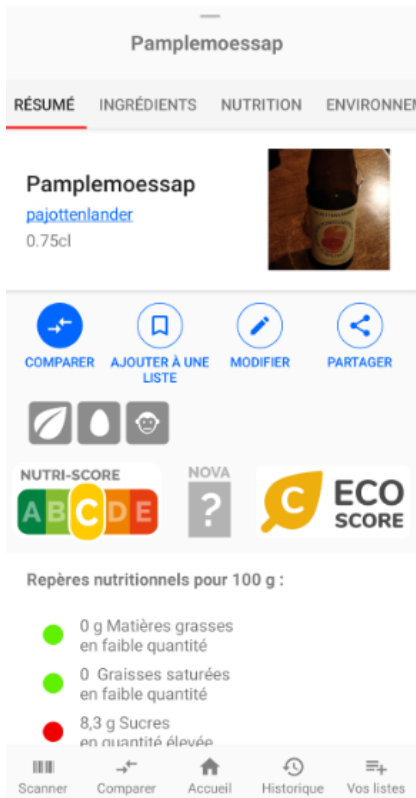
Pamplemoessap

RÉSUMÉ INGRÉDIENTS NUTRITION ENVIRONNEM

Pamplemoessap
pajottenlander
0.75cl

COMPARER
AJOUTER À UNE LISTE
MODIFIER
PARTAGER

NUTRI-SCORE
A B C D E
NOVA
?
C ECO SCORE

Repères nutritionnels pour 100 g :

0 g Matières grasses en faible quantité

0 Graisses saturées en faible quantité

8,3 g Sucres en quantité élevée

Scanner Comparer Accueil Historique Vos listes